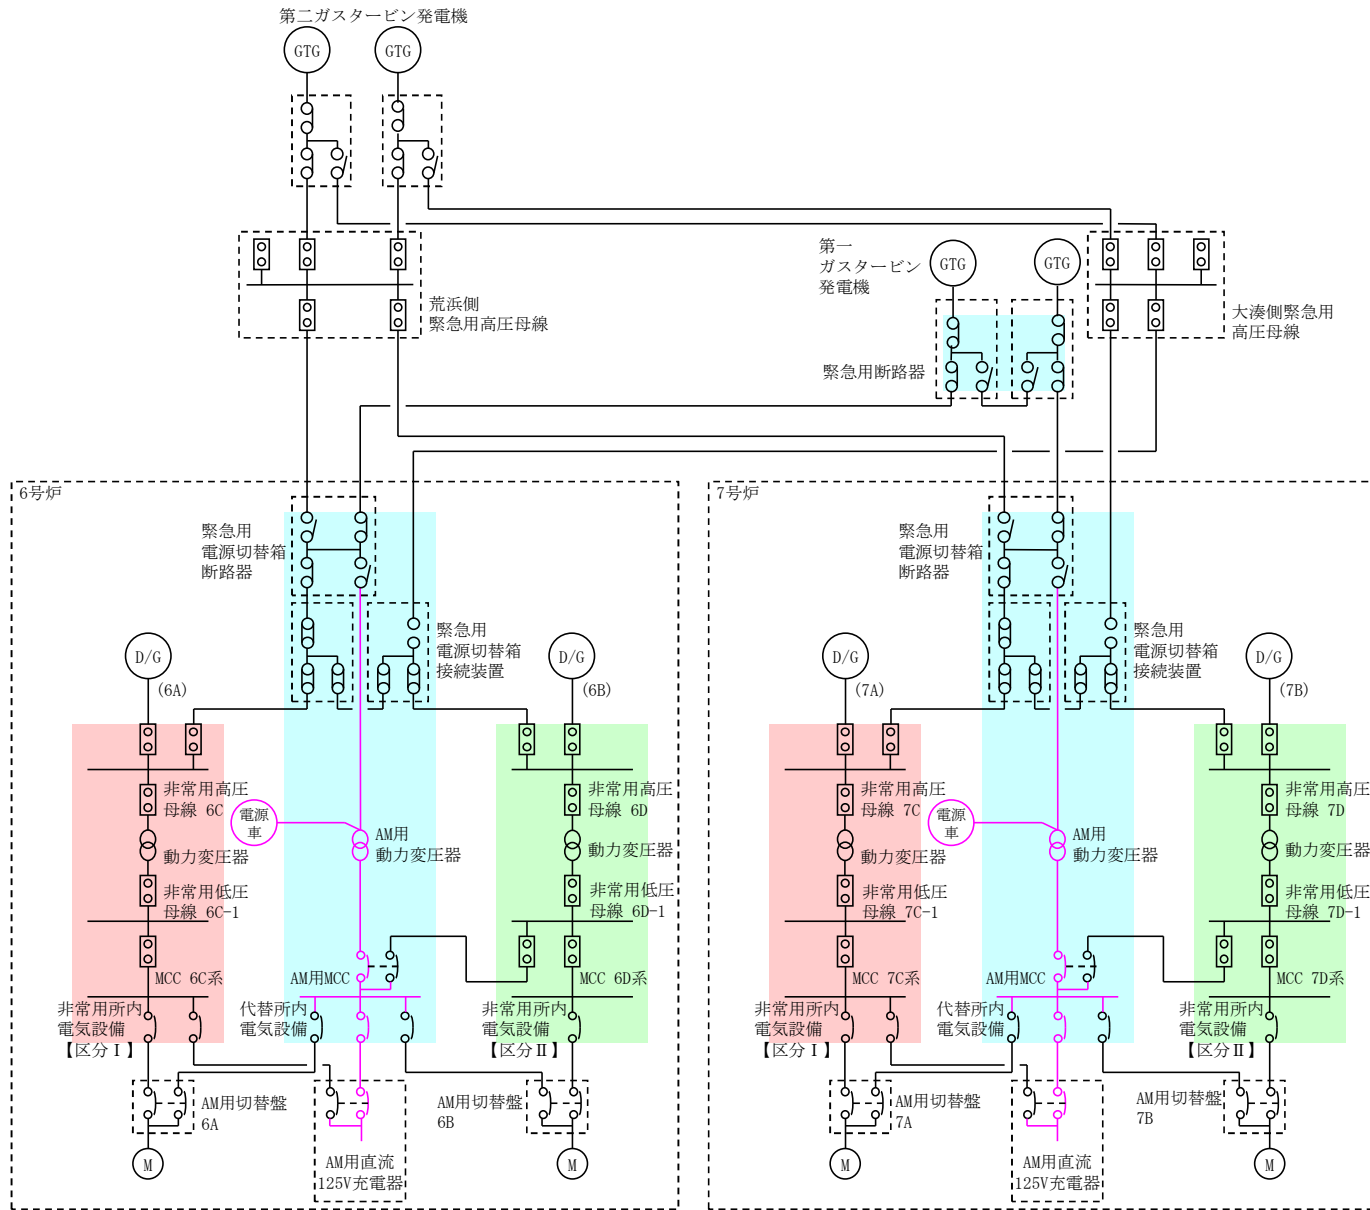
第二ガスタービン発電機

GTG GTG

荒浜側
緊急用高圧母線

第一
ガスタービン
発電機

GTG GTG

緊急用断路器

大湊側緊急用
高圧母線

6号炉

緊急用
電源切替箱
断路器

緊急用
電源切替箱
接続装置

D/G
(6A)

D/G
(6B)

非常用高圧
母線 6C

動力変圧器

非常用低圧
母線 6C-1

MCC 6C系

非常用所内
電気設備
【区分Ⅰ】

電源
車

AM用
動力変圧器

AM用MCC

代替所内
電気設備

非常用高圧
母線 6D

動力変圧器

非常用低圧
母線 6D-1

MCC 6D系

非常用所内
電気設備
【区分Ⅱ】

AM用切替盤
6A

AM用直流
125V充電器

AM用切替盤
6B

M M

7号炉

緊急用
電源切替箱
断路器

緊急用
電源切替箱
接続装置

D/G
(7A)

D/G
(7B)

非常用高圧
母線 7C

動力変圧器

非常用低圧
母線 7C-1

MCC 7C系

非常用所内
電気設備
【区分Ⅰ】

電源
車

AM用
動力変圧器

AM用MCC

代替所内
電気設備

非常用高圧
母線 7D

動力変圧器

非常用低圧
母線 7D-1

MCC 7D系

非常用所内
電気設備
【区分Ⅱ】

AM用切替盤
7A

AM用直流
125V充電器

AM用切替盤
7B

M M